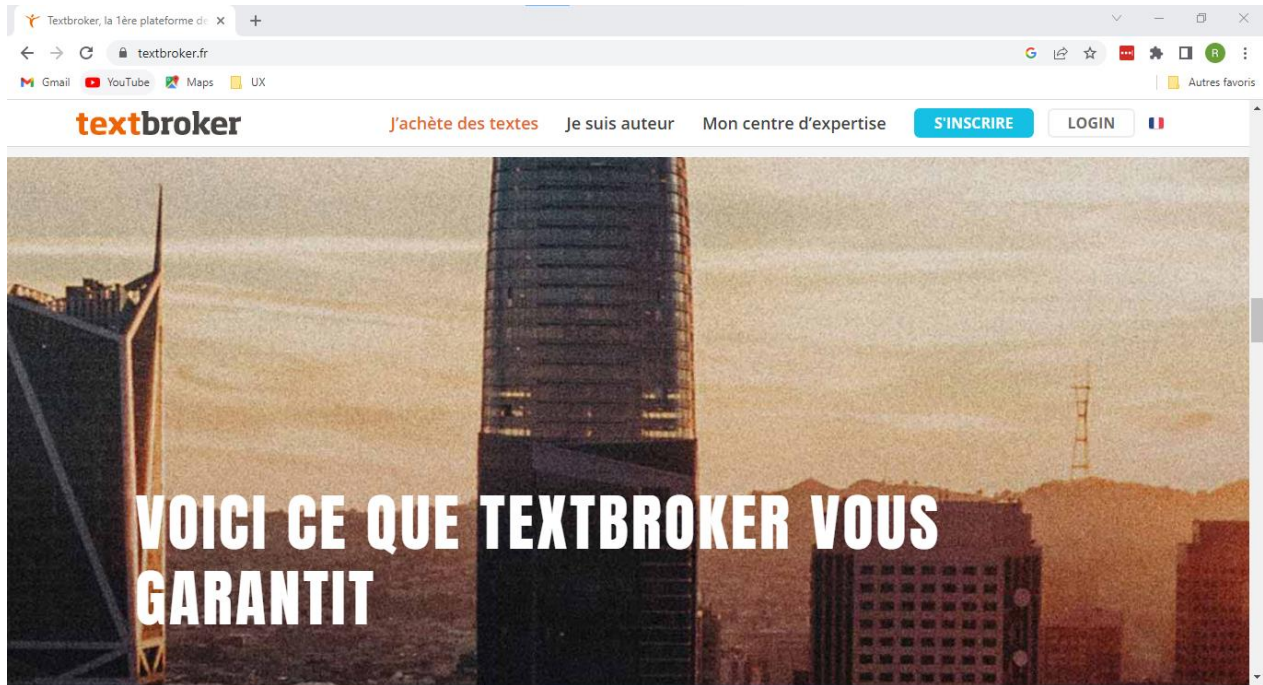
Textbroker, la 1ère plateforme de

textbroker.fr

Gmail YouTube Maps UX

Autres favoris

textbroker

J'achète des textes Je suis auteur Mon centre d'expertise S'INSCRIRE LOGIN

VOICI CE QUE TEXTBROKER VOUS GARANTIT